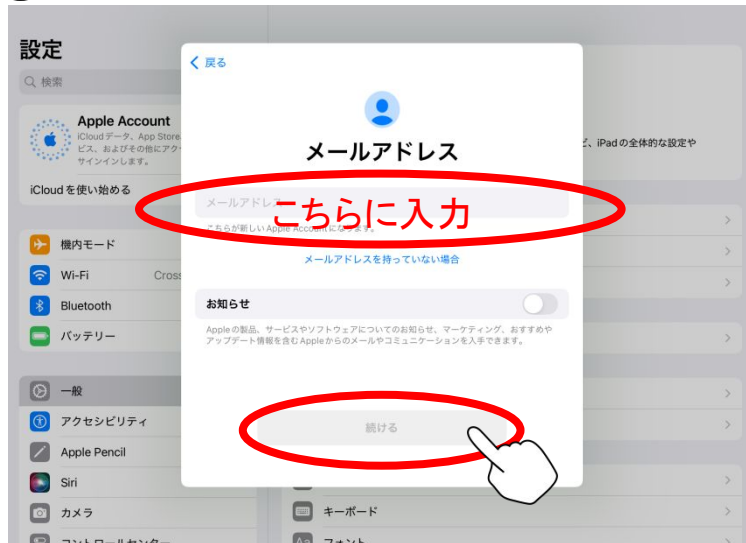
設定

検索

Apple Account
iCloudデータ、App Store、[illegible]ビス、およびその他にアク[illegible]サインインします。

iCloudを使い始める

機内モード
Wi-Fi　Cross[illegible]
Bluetooth
バッテリー

一般
アクセシビリティ
Apple Pencil
Siri
カメラ
コントロールセンター

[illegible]ど、iPadの全体的な設定や

キーボード
フォント

く 戻る

メールアドレス

メールアドレ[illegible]

こちらに入力

こちらが新しいApple Account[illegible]ます。

メールアドレスを持っていない場合

お知らせ

Appleの製品、サービスやソフトウェアについてのお知らせ、マーケティング、おすすめやアップデート情報を含むAppleからのメールやコミュニケーションを入手できます。

続ける